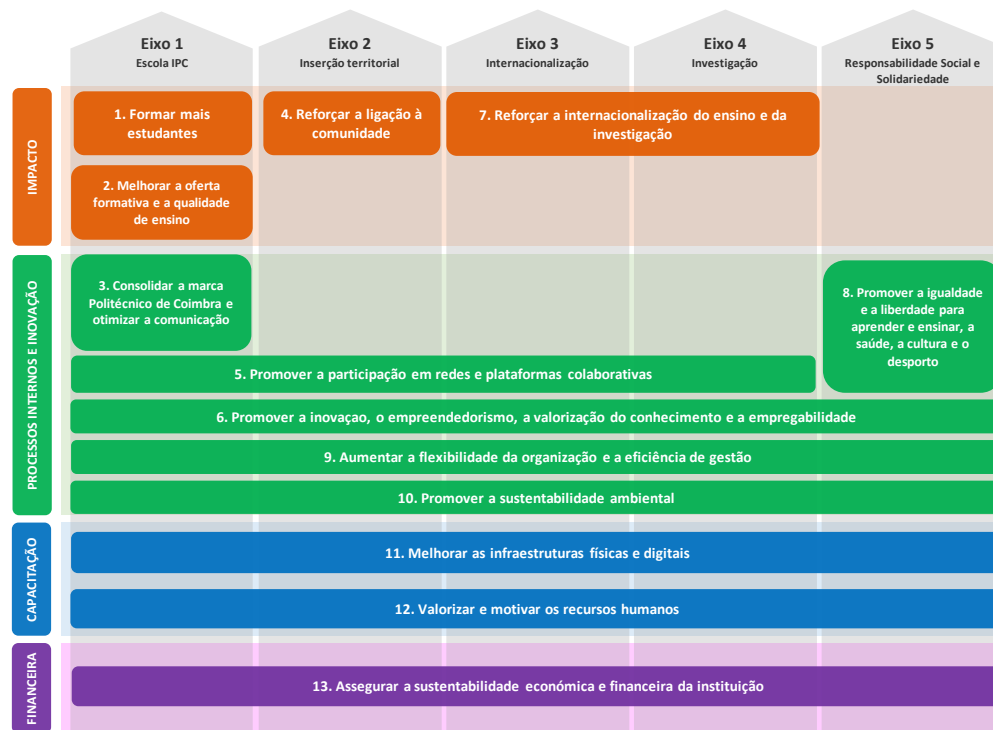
Eixo 1
Escola IPC

Eixo 2
Inserção territorial

Eixo 3
Internacionalização

Eixo 4
Investigação

Eixo 5
Responsabilidade Social e Solidariedade

IMPACTO

1. Formar mais estudantes

4. Reforçar a ligação à comunidade

7. Reforçar a internacionalização do ensino e da investigação

2. Melhorar a oferta formativa e a qualidade de ensino

PROCESSOS INTERNOS E INOVAÇÃO

3. Consolidar a marca Politécnico de Coimbra e otimizar a comunicação

8. Promover a igualdade e a liberdade para aprender e ensinar, a saúde, a cultura e o desporto

5. Promover a participação em redes e plataformas colaborativas

6. Promover a inovaçao, o empreendedorismo, a valorização do conhecimento e a empregabilidade

9. Aumentar a flexibilidade da organização e a eficiência de gestão

10. Promover a sustentabilidade ambiental

CAPACITAÇÃO

11. Melhorar as infraestruturas físicas e digitais

12. Valorizar e motivar os recursos humanos

FINANCEIRA

13. Assegurar a sustentabilidade económica e financeira da instituição